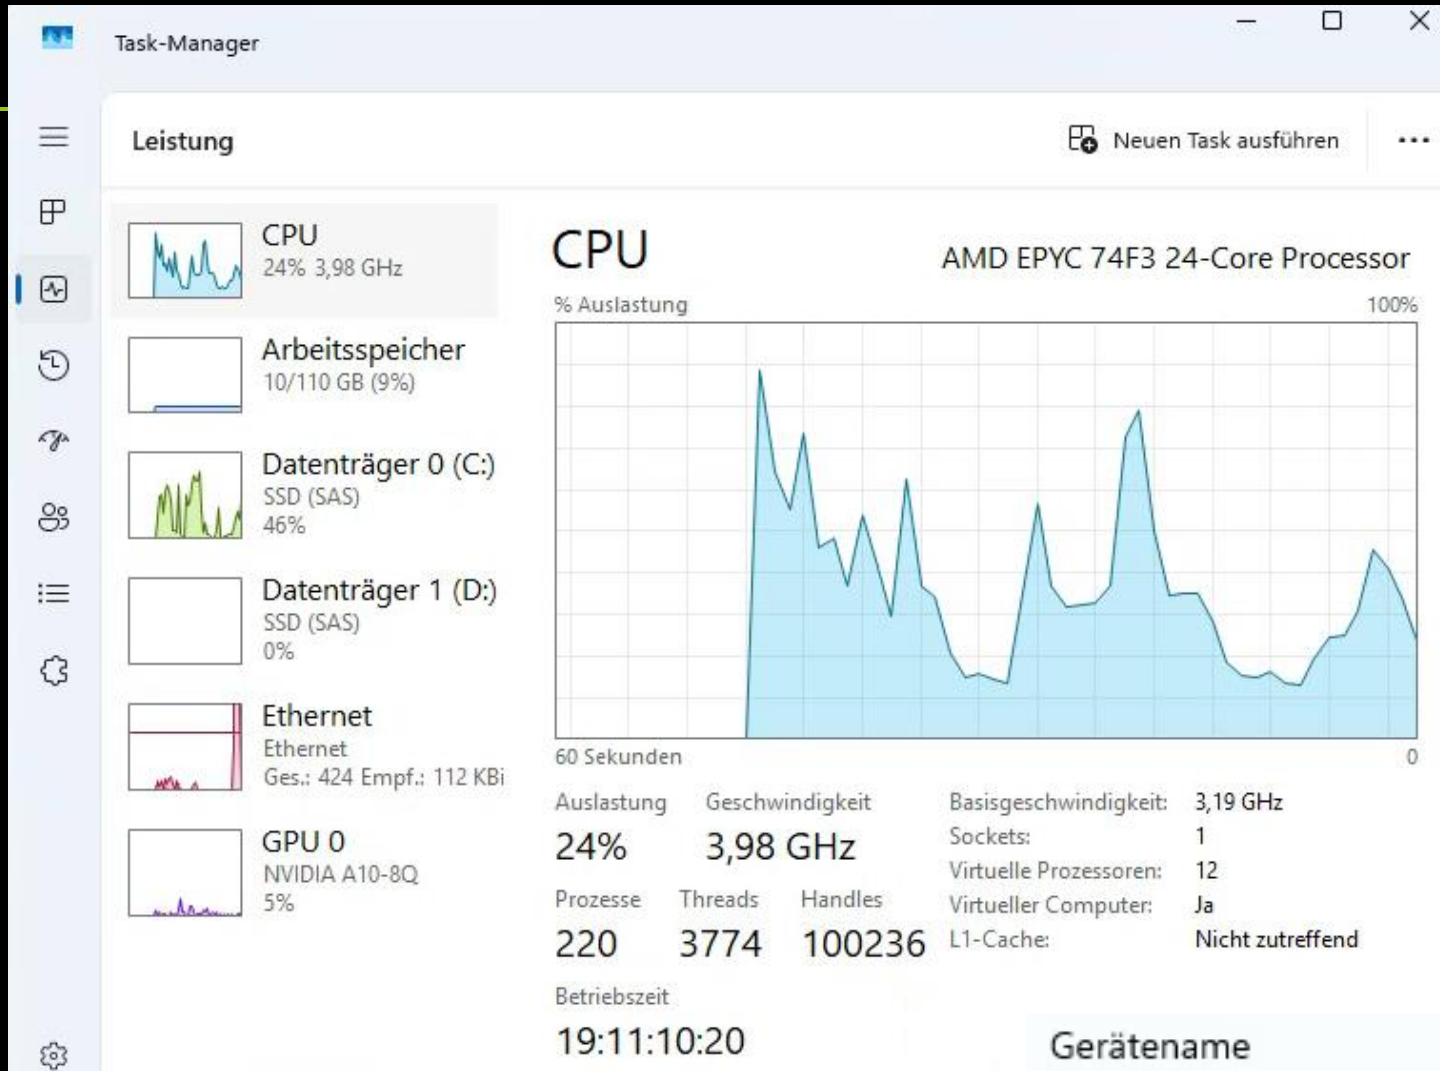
Task-Manager

Leistung

Neuen Task ausführen

CPU
24% 3,98 GHz

Arbeitsspeicher
10/110 GB (9%)

Datenträger 0 (C:)
SSD (SAS)
46%

Datenträger 1 (D:)
SSD (SAS)
0%

Ethernet
Ethernet
Ges.: 424 Empf.: 112 KBi

GPU 0
NVIDIA A10-8Q
5%

CPU
AMD EPYC 74F3 24-Core Processor

% Auslastung
100%

60 Sekunden
0

Auslastung
24%

Geschwindigkeit
3,98 GHz

Prozesse
220

Threads
3774

Handles
100236

Betriebszeit
19:11:10:20

| | |
|---|---|
| Basisgeschwindigkeit: | 3,19 GHz |
| Sockets: | 1 |
| Virtuelle Prozessoren: | 12 |
| Virtueller Computer: | Ja |
| L1-Cache: | Nicht zutreffend |

Gerätename